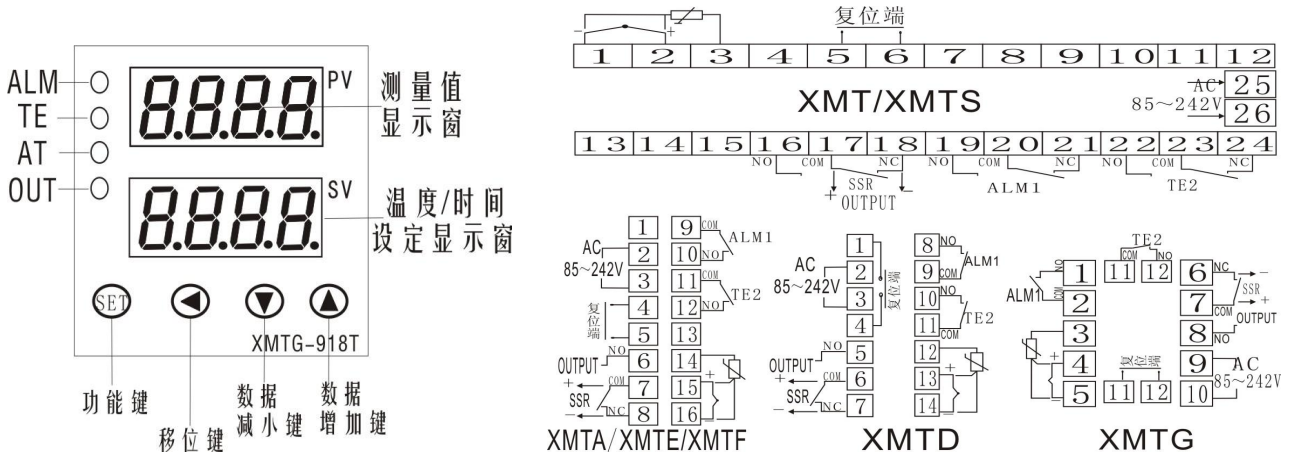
ALM
TE
AT
OUT
8.8.8.8. PV
测量值
显示窗
8.8.8.8. SV
温度/时间
设定显示窗
SET
XMTG-918T
功能键
移位键
数据
减小键
数据
增加键

复位端
- +
1 2 3 4 5 6 7 8 9 10 11 12
XMT/XMTS
AC 25
85～242V 26
13 14 15 16 17 18 19 20 21 22 23 24
NO COM NC NO COM NC NO COM NC
+ SSR OUTPUT -
ALM1
TE2

AC 85～242V
1 2 3
复位端
4 5
OUTPUT NO 6
+ COM 7
SSR NC 8
9 COM ALM1
10 NO
11 COM TE2
12 NO
13
14 15 + 16
XMTA/XMTE/XMTF

AC 85～242V
1 2 3 4
复位端
OUTPUT NO 5
+ COM 6
SSR NC 7
- 
8 NO ALM1
9 COM
10 NO TE2
11 COM
12 13 + 14
XMTD

TE2
11 COM 12 NO
ALM1 NO 1 COM 2
3
+ 4
5
复位端
11 12
6 NC -
SSR +
7 COM OUTPUT
8 NO
9 AC
85～242V
10
XMTG